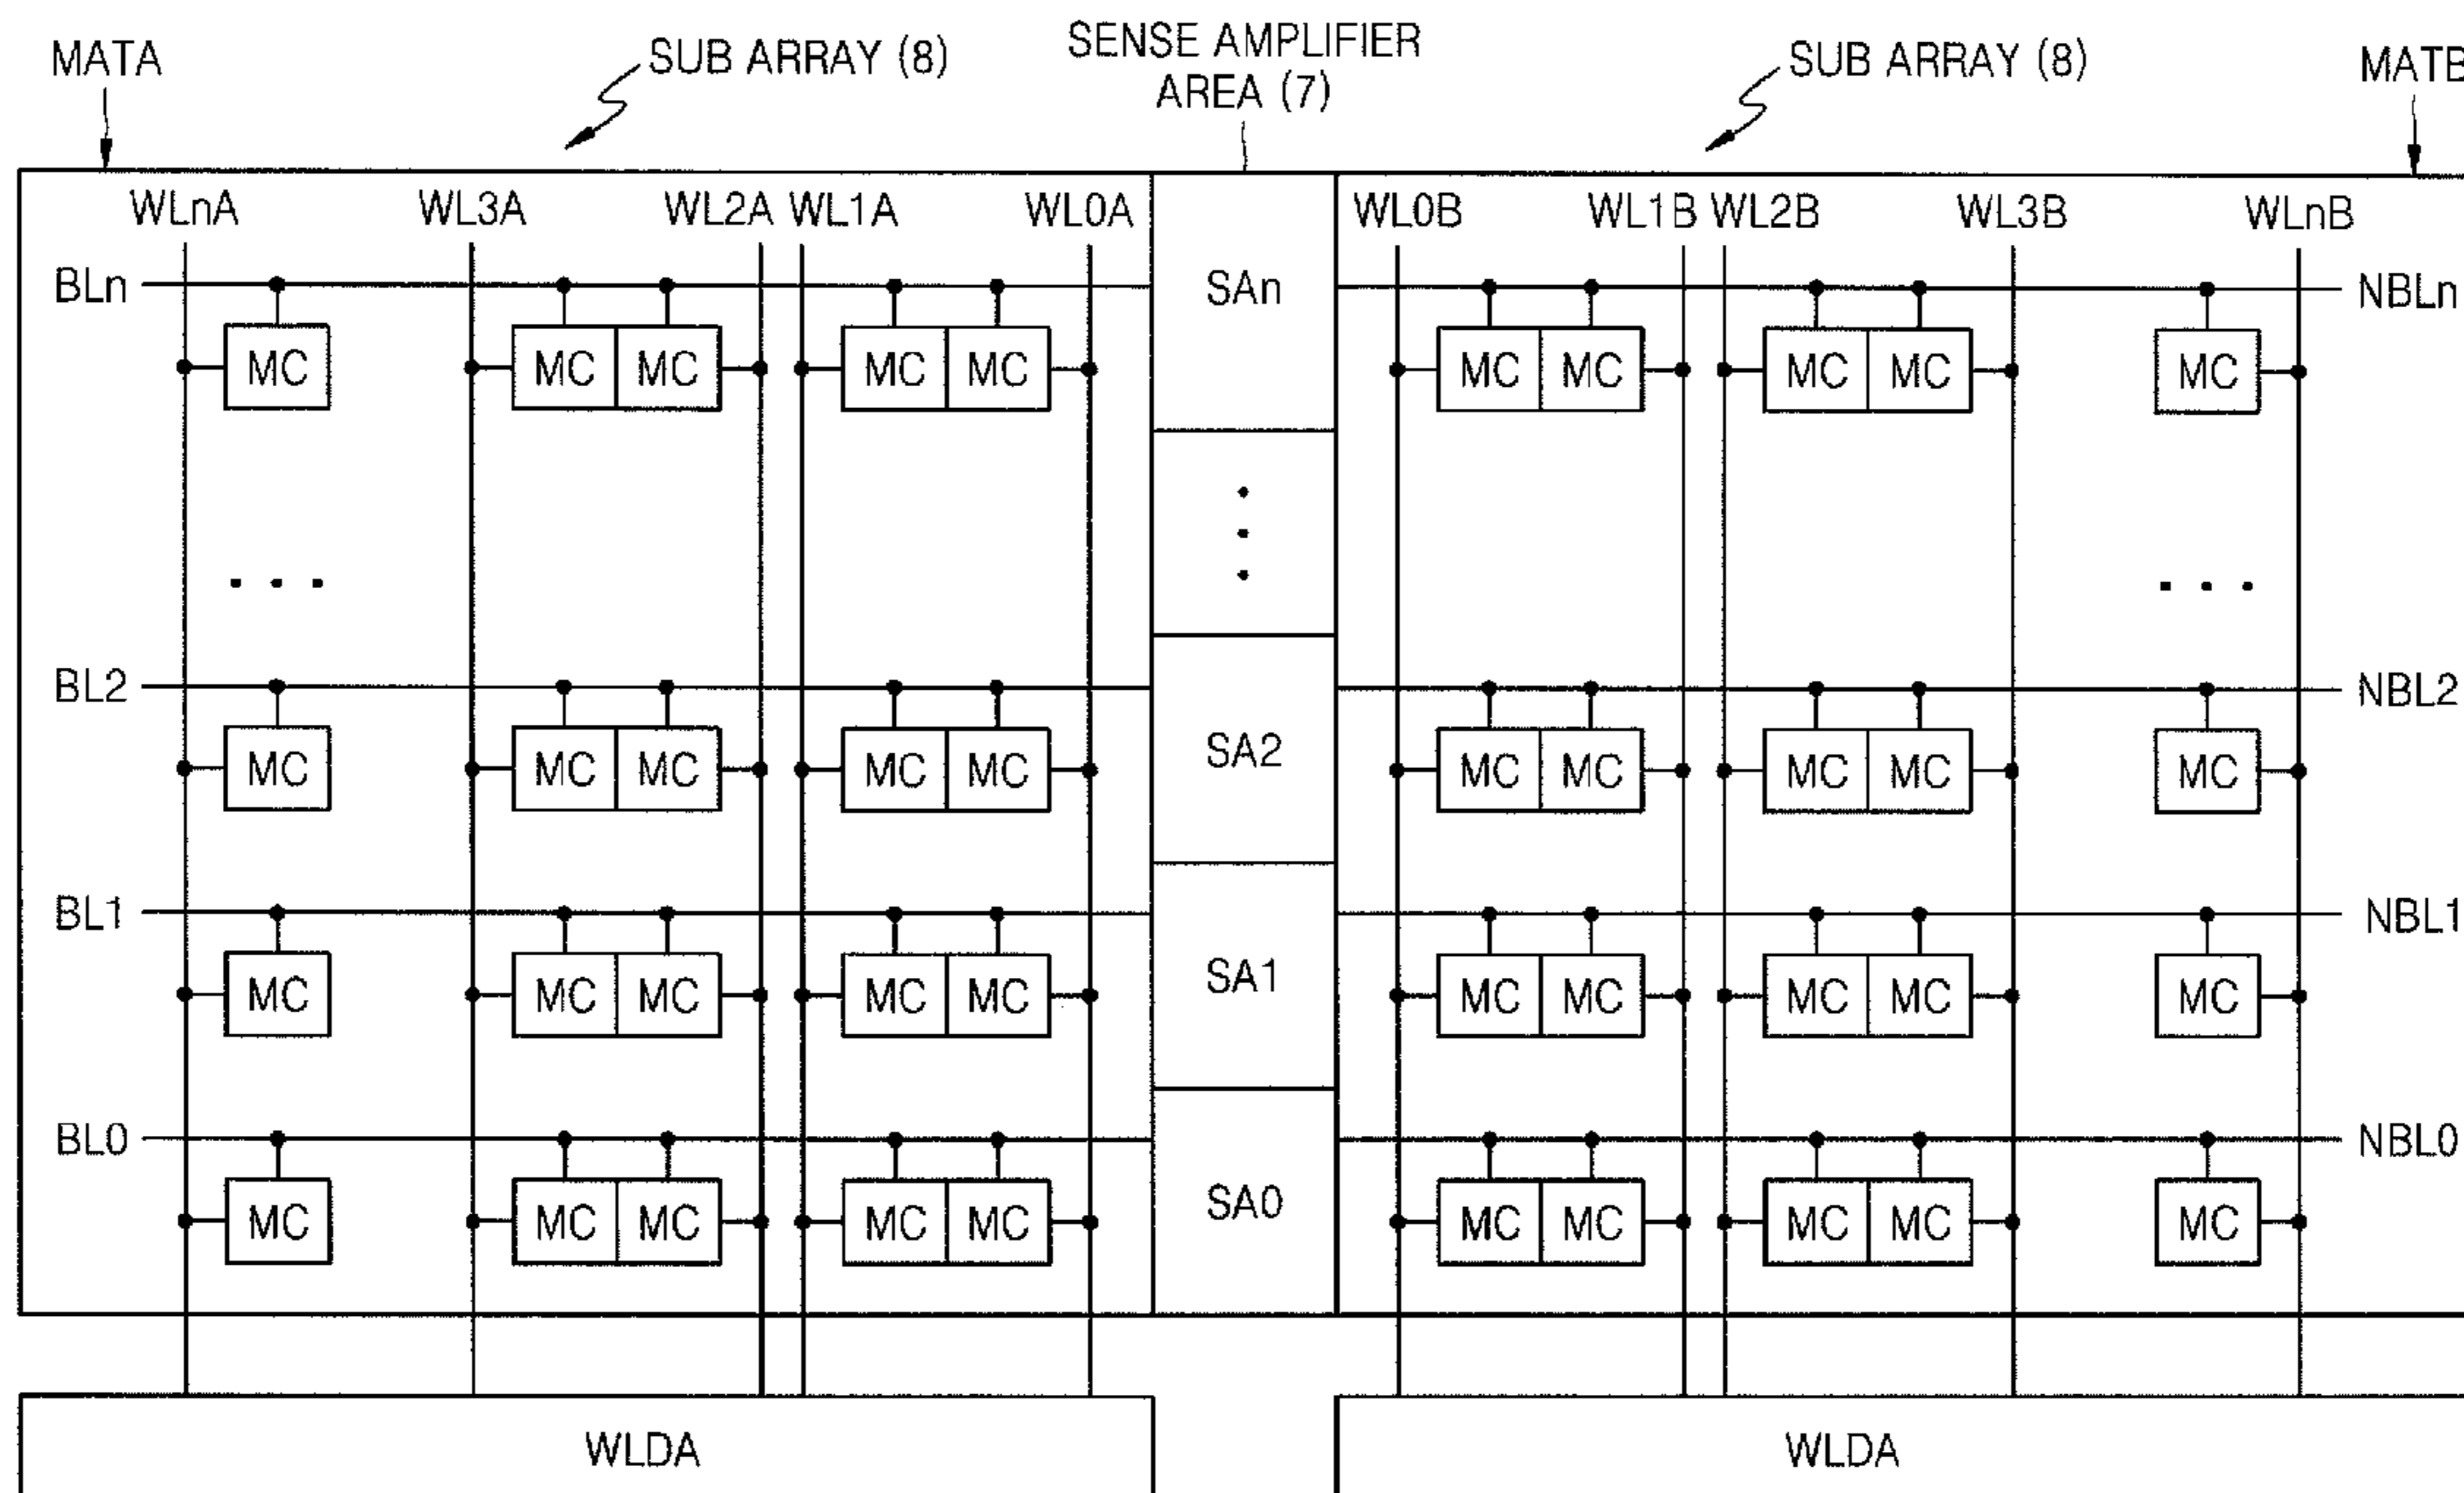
MATA
SUB ARRAY (8)
SENSE AMPLIFIER AREA (7)
SUB ARRAY (8)
MATB

WLnA WL3A WL2A WL1A WL0A
WL0B WL1B WL2B WL3B WLnB

BLn
MC MC MC MC MC
SAn
MC MC MC MC MC
NBLn

BL2
MC MC MC MC MC
SA2
MC MC MC MC MC
NBL2

BL1
MC MC MC MC MC
SA1
MC MC MC MC MC
NBL1

BL0
MC MC MC MC MC
SA0
MC MC MC MC MC
NBL0

WLDA
WLDA